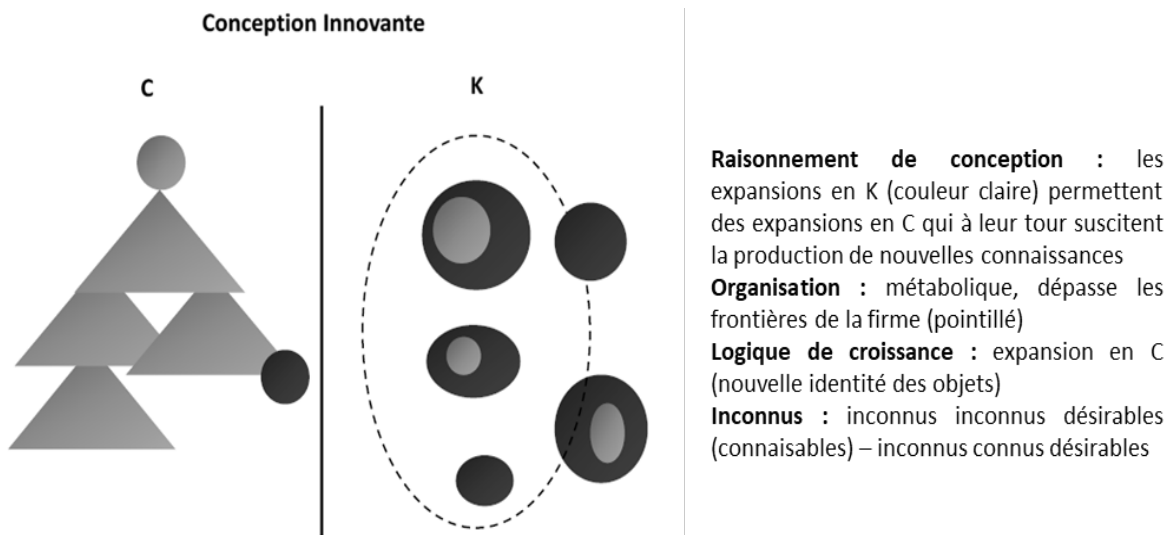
Conception Innovante

C

K

Raisonnement de conception : les expansions en K (couleur claire) permettent des expansions en C qui à leur tour suscitent la production de nouvelles connaissances
Organisation : métabolique, dépasse les frontières de la firme (pointillé)
Logique de croissance : expansion en C (nouvelle identité des objets)
Inconnus : inconnus inconnus désirables (connaisables) – inconnus connus désirables